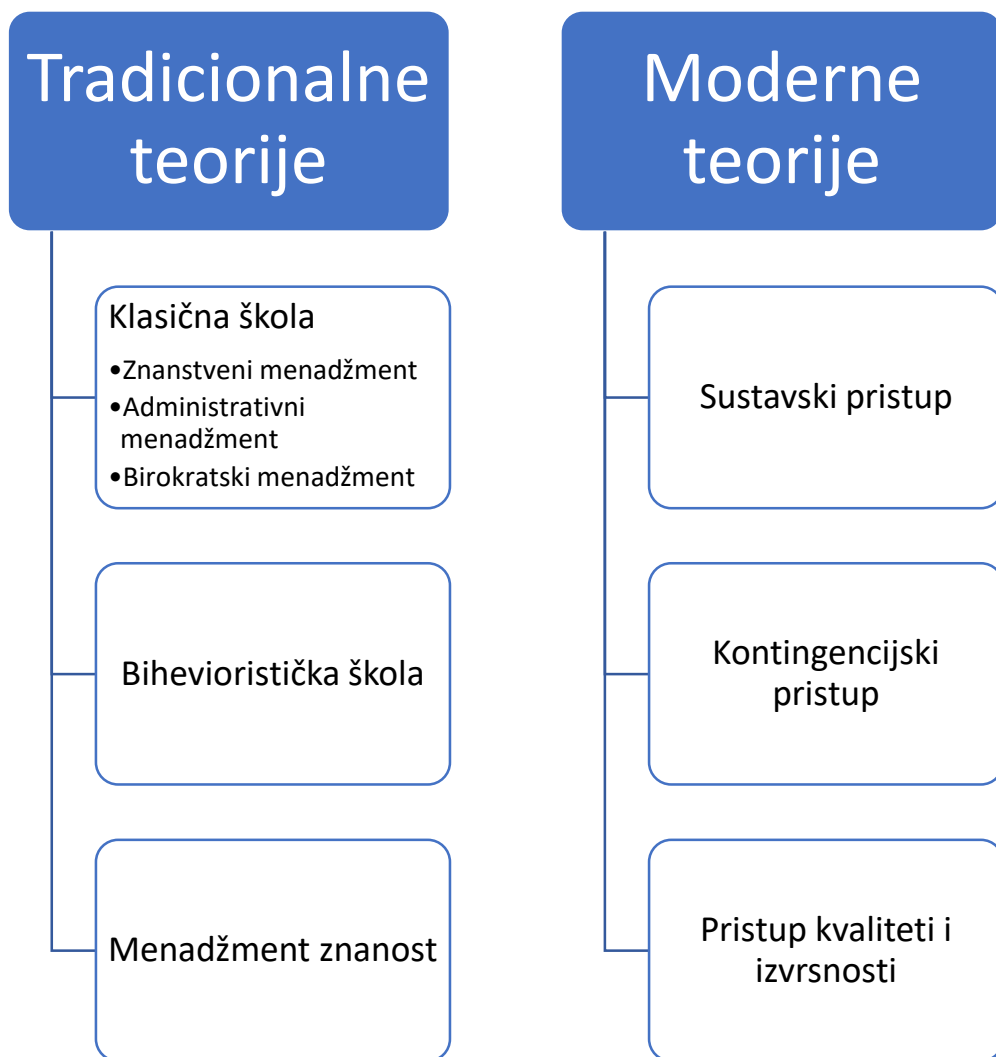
Tradicionalne teorije

Klasična škola
•Znanstveni menadžment
•Administrativni menadžment
•Birokratski menadžment

Bihevioristička škola

Menadžment znanost

Moderne teorije

Sustavski pristup

Kontingencijski pristup

Pristup kvaliteti i izvrsnosti